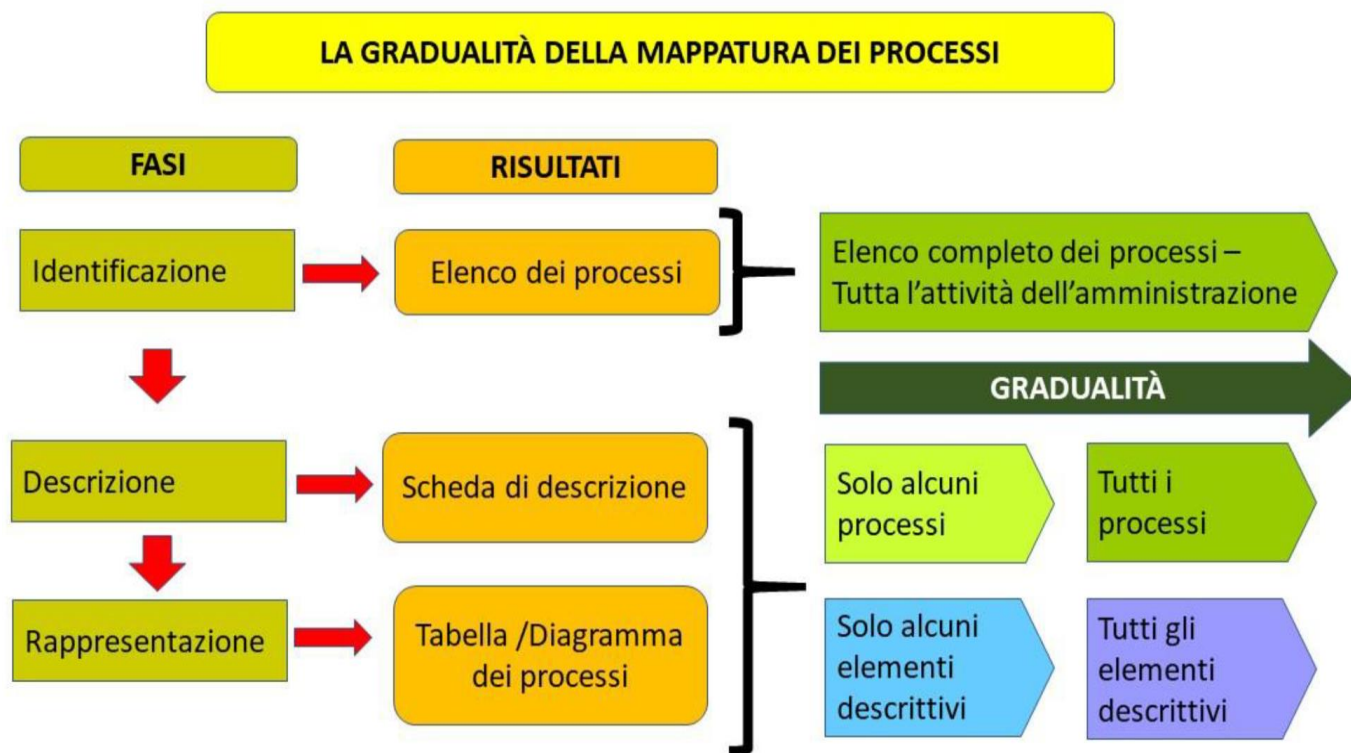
LA GRADUALITÀ DELLA MAPPATURA DEI PROCESSI

FASI

RISULTATI

Identificazione

Elenco dei processi

Elenco completo dei processi – Tutta l'attività dell'amministrazione

GRADUALITÀ

Descrizione

Scheda di descrizione

Solo alcuni processi

Tutti i processi

Rappresentazione

Tabella /Diagramma dei processi

Solo alcuni elementi descrittivi

Tutti gli elementi descrittivi